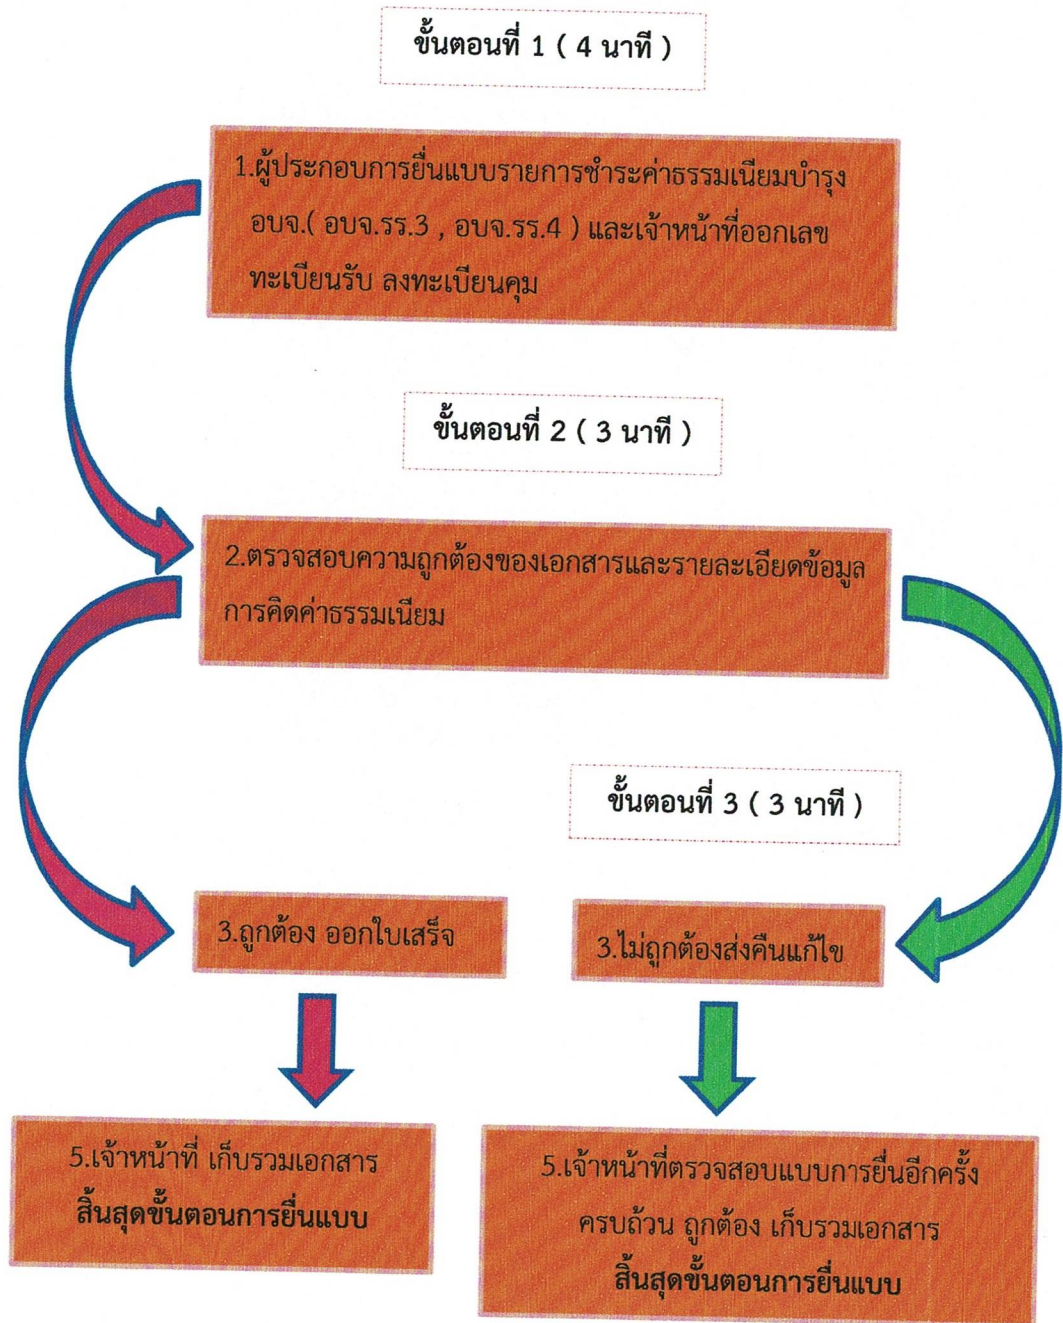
ขั้นตอนที่ 1 ( 4 นาที )

1.ผู้ประกอบการยื่นแบบรายการชำระค่าธรรมเนียมบำรุง อบจ.( อบจ.รร.3 , อบจ.รร.4 ) และเจ้าหน้าที่ออกเลขทะเบียนรับ ลงทะเบียนคุม

ขั้นตอนที่ 2 ( 3 นาที )

2.ตรวจสอบความถูกต้องของเอกสารและรายละเอียดข้อมูลการคิดค่าธรรมเนียม

ขั้นตอนที่ 3 ( 3 นาที )

3.ถูกต้อง ออกใบเสร็จ

3.ไม่ถูกต้องส่งคืนแก้ไข

5.เจ้าหน้าที่ เก็บรวมเอกสาร
สิ้นสุดขั้นตอนการยื่นแบบ

5.เจ้าหน้าที่ตรวจสอบแบบการยื่นอีกครั้ง ครบถ้วน ถูกต้อง เก็บรวมเอกสาร
สิ้นสุดขั้นตอนการยื่นแบบ